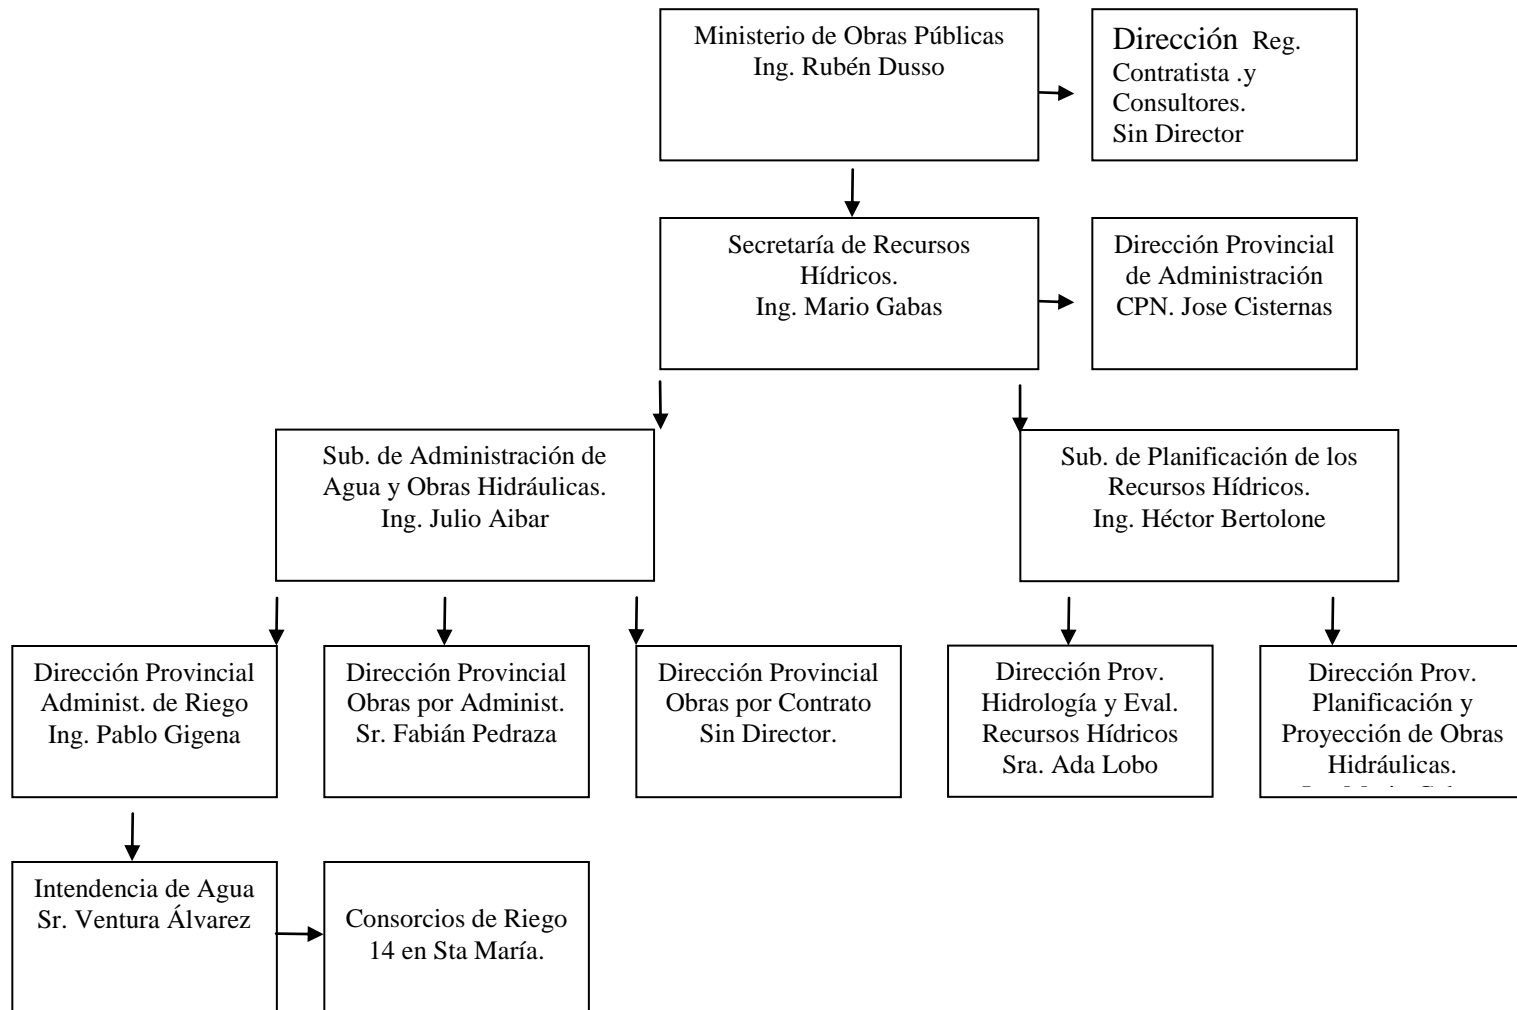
Ministerio de Obras Públicas
Ing. Rubén Dusso

Dirección Reg. Contratista .y Consultores. Sin Director

Secretaría de Recursos Hídricos.
Ing. Mario Gabas

Dirección Provincial de Administración
CPN. Jose Cisternas

Sub. de Administración de Agua y Obras Hidráulicas.
Ing. Julio Aibar

Sub. de Planificación de los Recursos Hídricos.
Ing. Héctor Bertolone

Dirección Provincial Administ. de Riego
Ing. Pablo Gigena

Dirección Provincial Obras por Administ.
Sr. Fabián Pedraza

Dirección Provincial Obras por Contrato
Sin Director.

Dirección Prov. Hidrología y Eval. Recursos Hídricos
Sra. Ada Lobo

Dirección Prov. Planificación y Proyección de Obras Hidráulicas.
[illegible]

Intendencia de Agua
Sr. Ventura Álvarez

Consorcios de Riego
14 en Sta María.